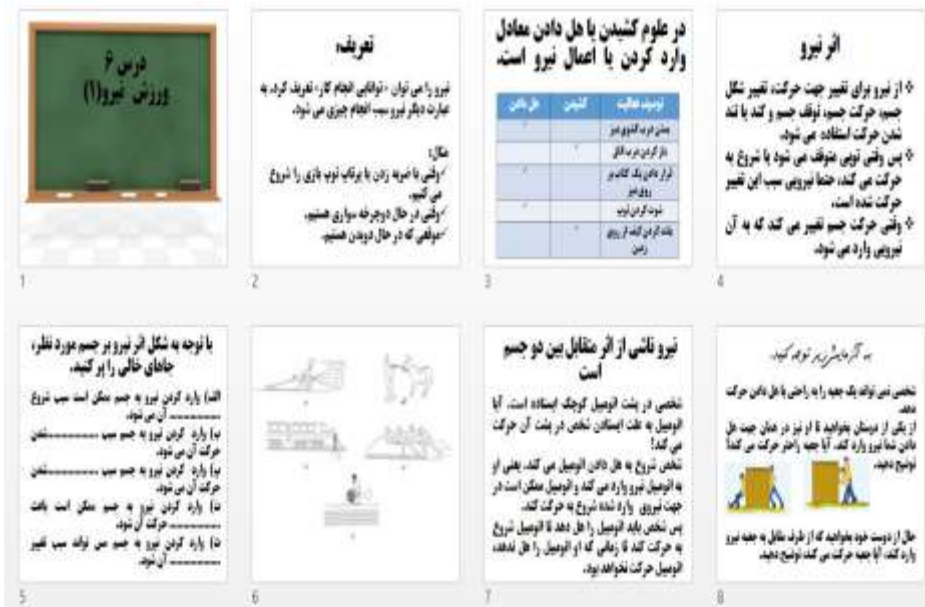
درس ۶
ورزش نیرو(۱)

1

تعریف

نیرو را می توان «توانایی انجام کار» تعریف کرد، به عبارت دیگر نیرو سبب انجام چیزی می شود.

مثال:
✓وقتی با ضربه زدن یا پرتاب توپ بازی را شروع می کنیم.
✓وقتی در حال دوچرخه سواری هستیم.
✓موقعی که در حال دویدن هستیم.

2

در علوم کشیدن یا هل دادن معادل وارد کردن یا اعمال نیرو است.

| توضیح فعالیت | کشیدن | هل دادن |
|---|---|---|
| بستن درب کشوی میز | | |
| باز کردن درب اتاق | | |
| قرار دادن یک کتاب در روی میز | | |
| شوت کردن توپ | | |
| بلند کردن کیف از روی زمین | | |

3

اثر نیرو

❖ از نیرو برای تغییر جهت حرکت، تغییر شکل جسم، حرکت جسم، توقف جسم و کند یا تند شدن حرکت استفاده می شود.
❖ پس وقتی توپی متوقف می شود یا شروع به حرکت می کند، حتما نیرویی سبب این تغییر حرکت شده است.
❖ وقتی حرکت جسم تغییر می کند که به آن نیرویی وارد می شود.

4

با توجه به شکل اثر نیرو بر جسم مورد نظر، جاهای خالی را پر کنید.

الف) وارد کردن نیرو به جسم ممکن است سبب شروع .......... آن می شود.
ب) وارد کردن نیرو به جسم سبب ..........شدن حرکت آن می شود.
پ) وارد کردن نیرو به جسم سبب ..........شدن حرکت آن می شود.
ت) وارد کردن نیرو به جسم ممکن است باعث .......... حرکت آن شود.
ث) وارد کردن نیرو به جسم می تواند سبب تغییر .......... آن شود.

5

6

نیرو ناشی از اثر متقابل بین دو جسم است

شخصی در پشت اتومبیل کوچک ایستاده است. آیا اتومبیل به علت ایستادن شخص در پشت آن حرکت می کند؟
شخص شروع به هل دادن اتومبیل می کند، یعنی او به اتومبیل نیرو وارد می کند و اتومبیل ممکن است در جهت نیرویی وارد شده شروع به حرکت کند.
پس شخص باید اتومبیل را هل دهد تا اتومبیل شروع به حرکت کند تا زمانی که او اتومبیل را هل ندهد، اتومبیل حرکت نخواهد بود.

7

به گفتگوی زیر توجه کنید.

شخصی نمی تواند یک جعبه را به راحتی با هل دادن حرکت دهد.
از یکی از دوستان بخواهید که او نیز در همان جهت هل دادن شما نیرو وارد کند. آیا جعبه راحتر حرکت می کند؟ توضیح دهید.

حال از دوست خود بخواهید که از طرف مقابل به جعبه نیرو وارد کند. آیا جعبه حرکت می کند توضیح دهید.

8